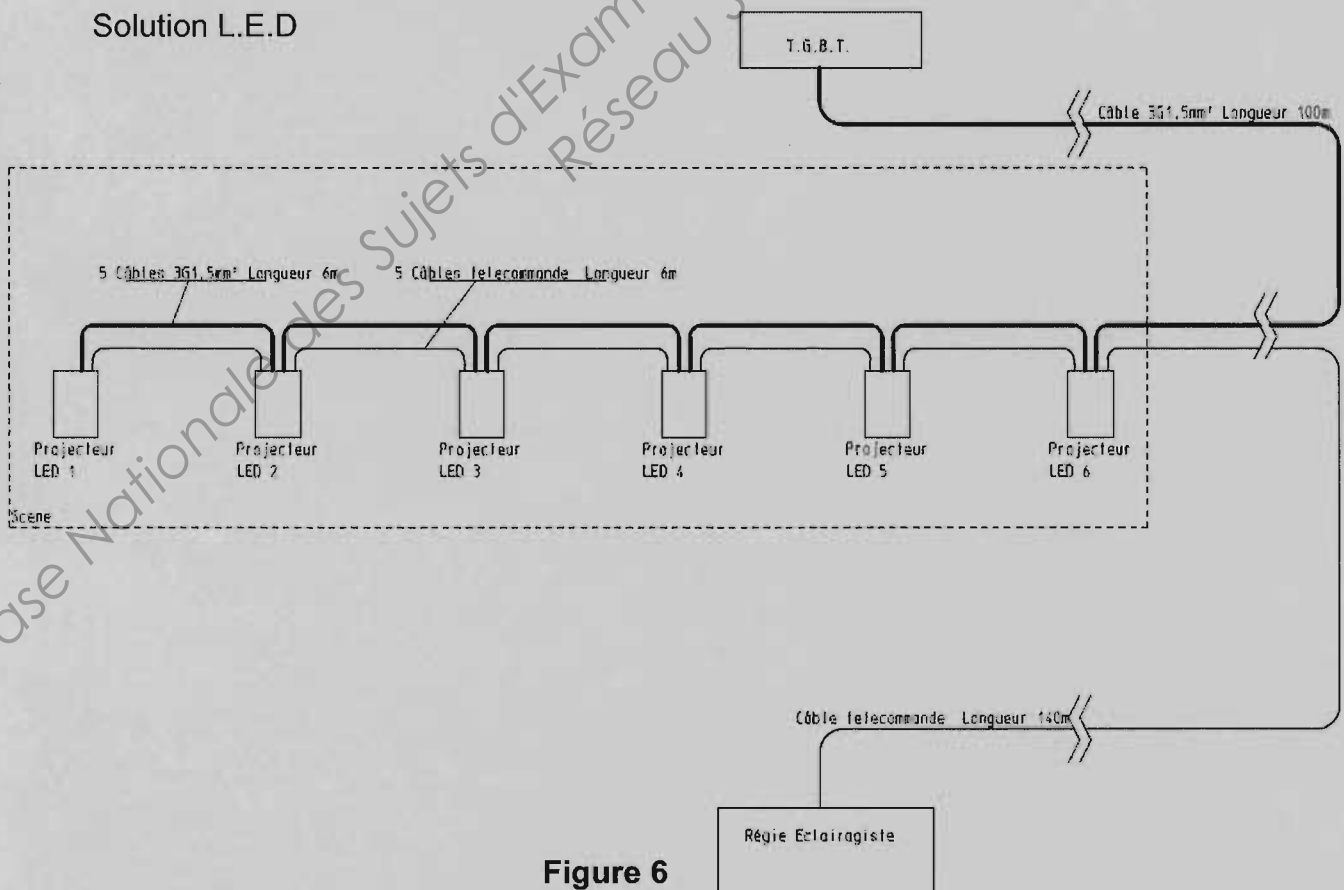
Solution L.E.D

T.G.B.T.

Câble 3G1,5mm² Longueur 100m

5 Câbles 3G1,5mm² Longueur 6m

5 Câbles telecommande Longueur 6m

Projecteur LED 1

Projecteur LED 2

Projecteur LED 3

Projecteur LED 4

Projecteur LED 5

Projecteur LED 6

Scene

Câble telecommande Longueur 140m

Régie Eclairagiste

Figure 6

Base Nationale des Sujets d'Examens Réseau